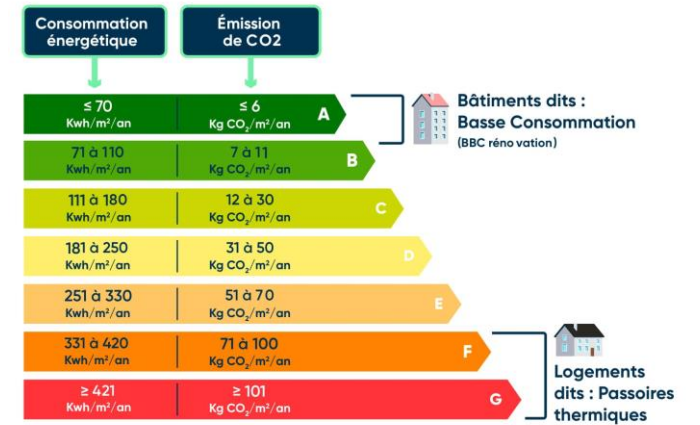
Consommation énergétique

Émission de CO2

| | | |
|---|---|---|
| ≤ 70 Kwh/m²/an | ≤ 6 Kg $CO_2$/m²/an | A |
| 71 à 110 Kwh/m²/an | 7 à 11 Kg $CO_2$/m²/an | B |
| 111 à 180 Kwh/m²/an | 12 à 30 Kg $CO_2$/m²/an | C |
| 181 à 250 Kwh/m²/an | 31 à 50 Kg $CO_2$/m²/an | D |
| 251 à 330 Kwh/m²/an | 51 à 70 Kg $CO_2$/m²/an | E |
| 331 à 420 Kwh/m²/an | 71 à 100 Kg $CO_2$/m²/an | F |
| ≥ 421 Kwh/m²/an | ≥ 101 Kg $CO_2$/m²/an | G |

Bâtiments dits : Basse Consommation
(BBC réno vation)

Logements dits : Passoires thermiques